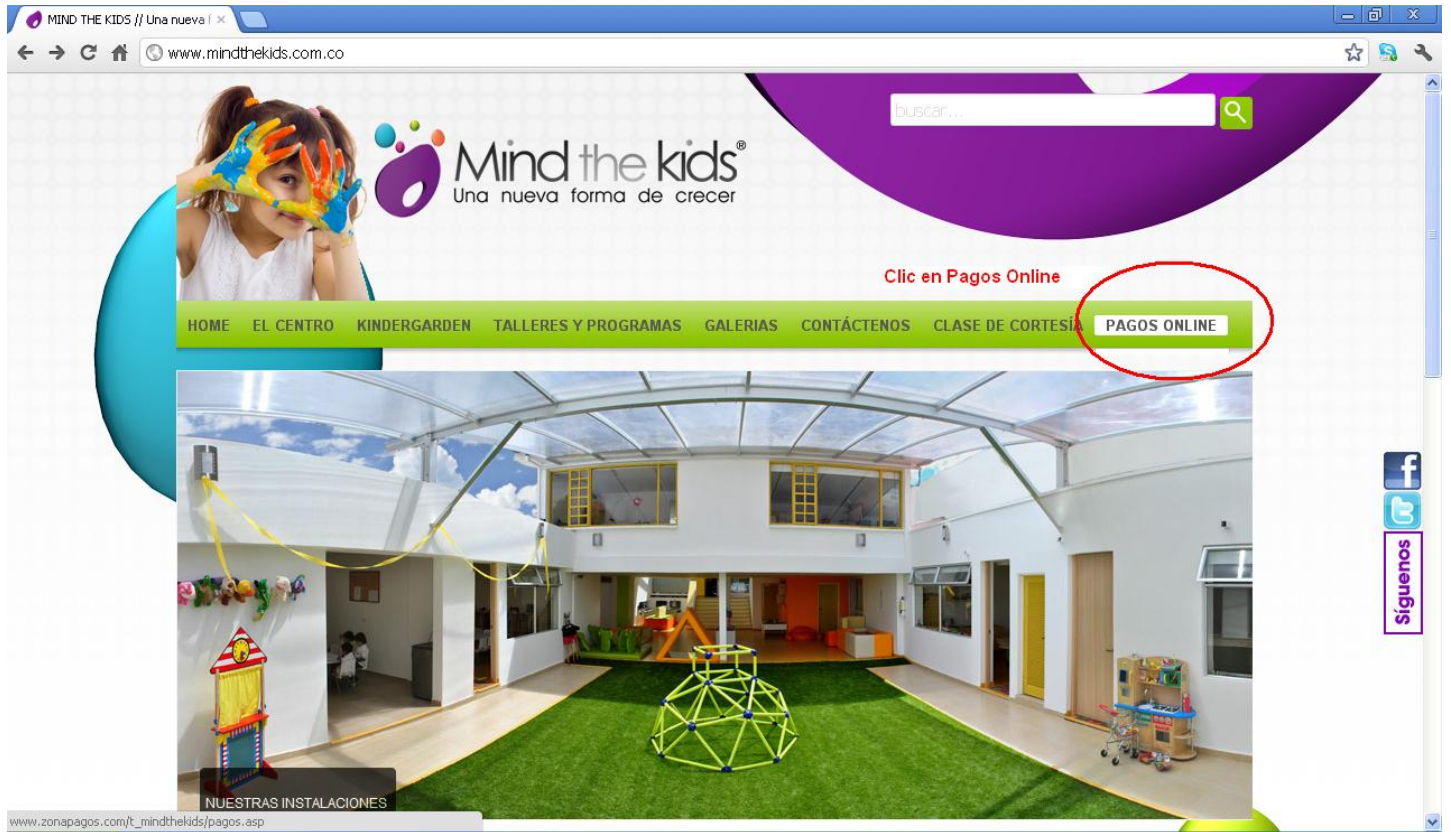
MIND THE KIDS // Una nueva f ×

www.mindthekids.com.co

buscar...

Mind the kids®
Una nueva forma de crecer

Clic en Pagos Online

HOME EL CENTRO KINDERGARDEN TALLERES Y PROGRAMAS GALERIAS CONTÁCTENOS CLASE DE CORTESÍA PAGOS ONLINE

Síguenos

NUESTRAS INSTALACIONES

www.zonapagos.com/t_mindthekids/pagos.asp